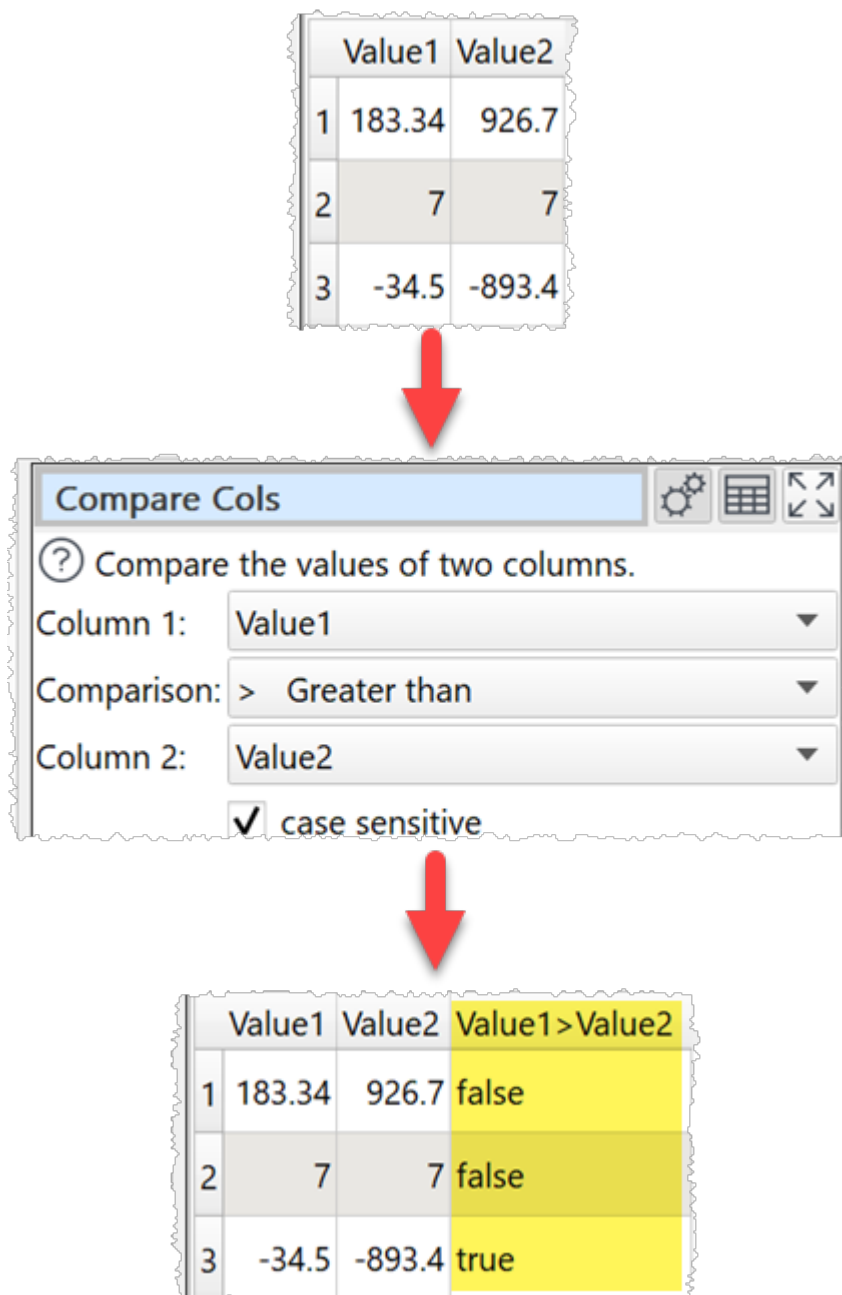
| | Value1 | Value2 |
|---|---|---|
| 1 | 183.34 | 926.7 |
| 2 | 7 | 7 |
| 3 | -34.5 | -893.4 |

Compare Cols

? Compare the values of two columns.

Column 1: Value1

Comparison: > Greater than

Column 2: Value2

✔ case sensitive

| | Value1 | Value2 | Value1>Value2 |
|---|---|---|---|
| 1 | 183.34 | 926.7 | false |
| 2 | 7 | 7 | false |
| 3 | -34.5 | -893.4 | true |